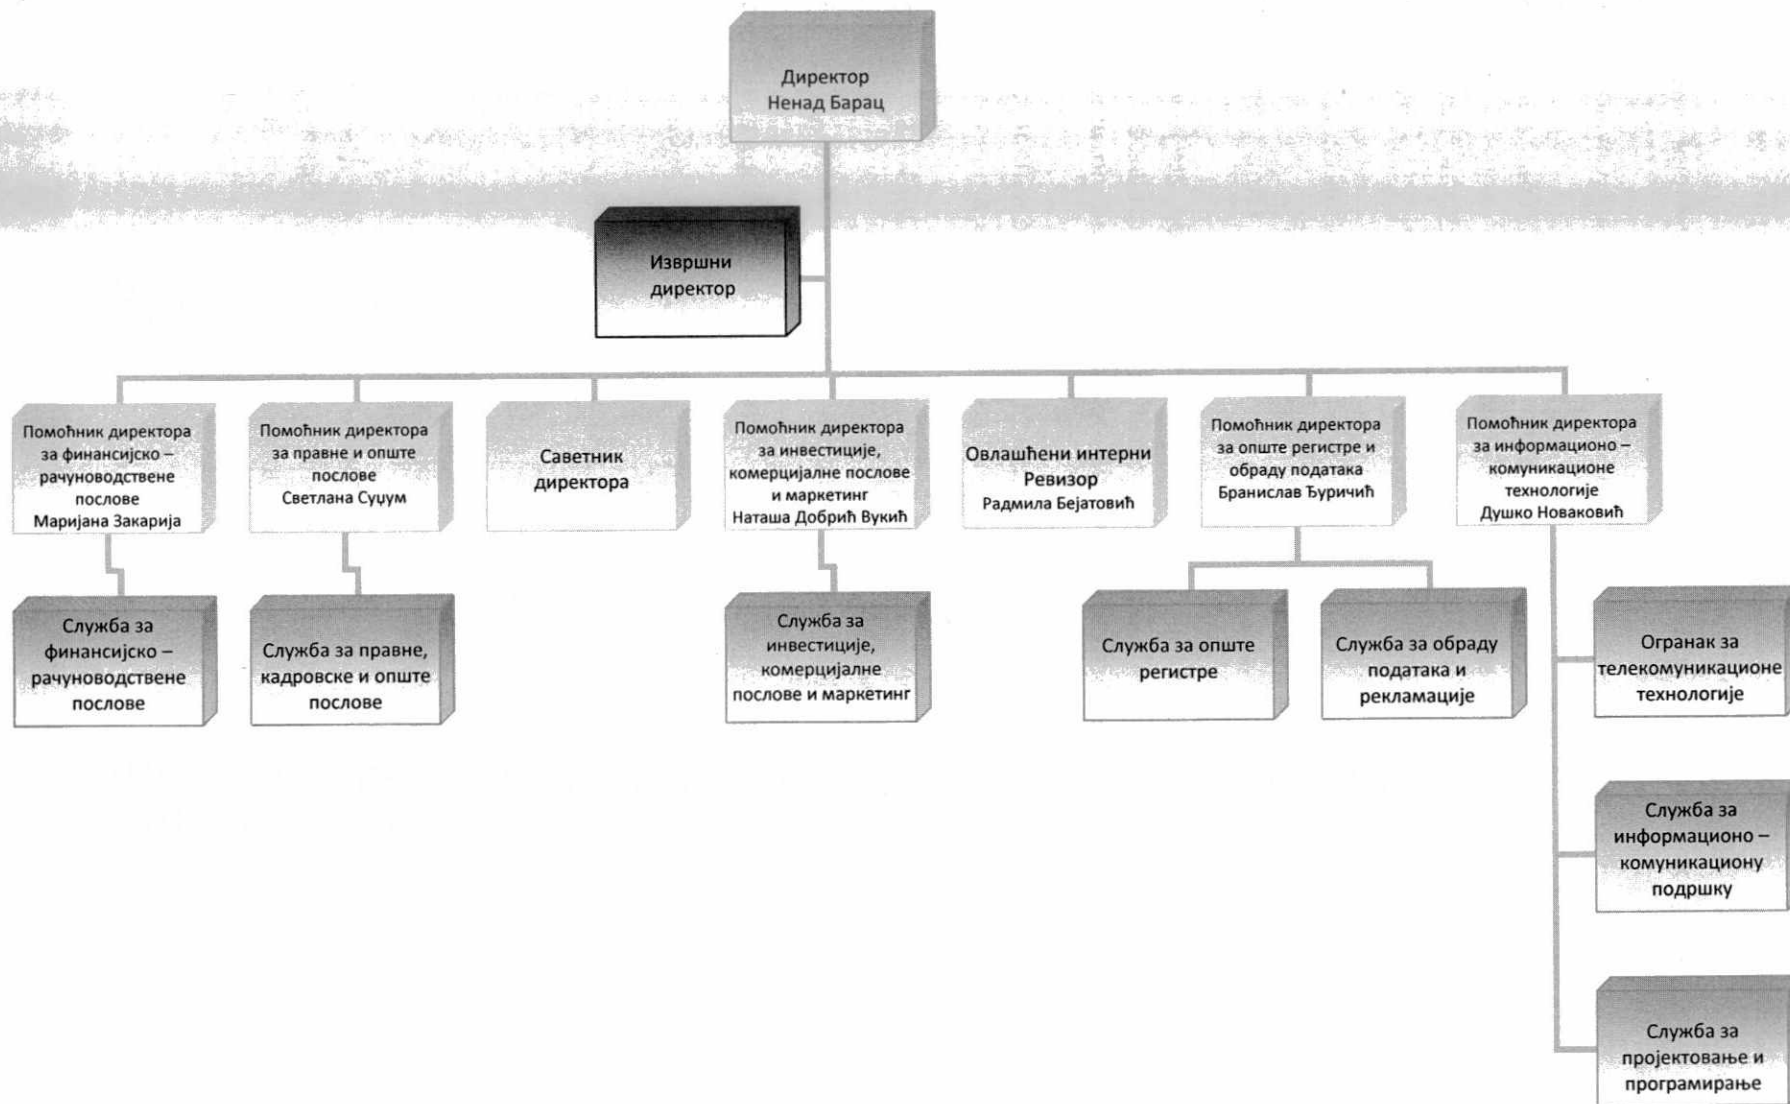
Директор
Ненад Барац

Извршни директор

Помоћник директора за финансијско – рачуноводствене послове
Маријана Закарија

Помоћник директора за правне и опште послове
Светлана Суџум

Саветник директора

Помоћник директора за инвестиције, комерцијалне послове и маркетинг
Наташа Добрић Вукић

Овлашћени интерни Ревизор
Радмила Бејатовић

Помоћник директора за опште регистре и обраду података
Бранислав Ђуричић

Помоћник директора за информационо – комуникационе технологије
Душко Новаковић

Служба за финансијско – рачуноводствене послове

Служба за правне, кадровске и опште послове

Служба за инвестиције, комерцијалне послове и маркетинг

Служба за опште регистре

Служба за обраду података и рекламације

Огранак за телекомуникационе технологије

Служба за информационо – комуникациону подршку

Служба за пројектовање и програмирање